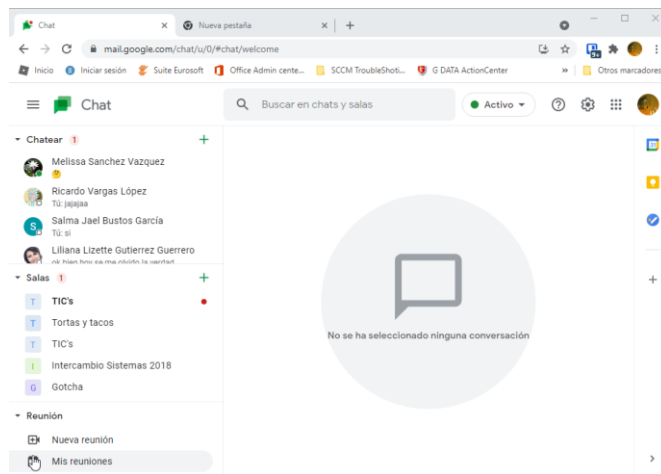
Chat ×
Nueva pestaña ×
+

mail.google.com/chat/u/0/#chat/welcome

Inicio
Iniciar sesión
Suite Eurosoft
Office Admin cente...
SCCM TroubleShoti...
G DATA ActionCenter
»
Otros marcadores

Chat

Buscar en chats y salas

Activo

Chatear 1
+
Melissa Sanchez Vazquez
Ricardo Vargas López
Tú: jajajaa
Salma Jael Bustos García
Tú: si
Liliana Lizette Gutierrez Guerrero
ok bien hoy se me olvido la verdad

Salas 1
+
T TIC's
T Tortas y tacos
T TIC's
I Intercambio Sistemas 2018
G Gotcha

Reunión
Nueva reunión
Mis reuniones

No se ha seleccionado ninguna conversación

+